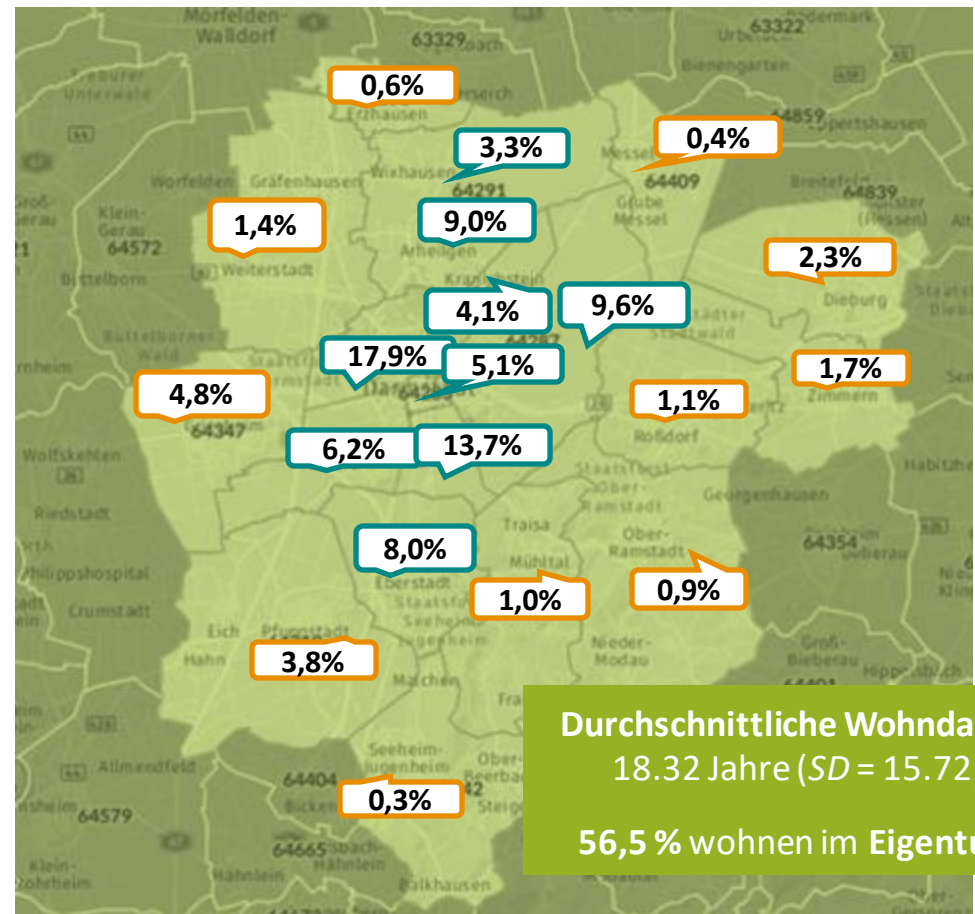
Mörfelden-Walldorf
63329
63322
Urberach
Bieberngarten
Erzhausen
Wixhausen
64291
Messel
64409
64859
Eppertshausen
Gräfenhausen
Worfelden
Klein-Gerau
64572
Groß-Gerau
Weiterstadt
Arheilgen
Grube Messel
Büttelborn
Kranichstein
Dieburg
64839
Münster (Hessen)
Griesheim
64347
Darmstadt
Roßdorf
Zimmern
Wolfskehlen
Riedstadt
Philippshospital
Crumstadt
Traisa
Ober-Ramstadt
Georgenhausen
64354
Eberstadt
Mühltal
Eich
Pfungstadt
Hahn
Seeheim-Jugenheim
Nieder-Modau
Groß-Bieberau
Malchen
Allmendfeld
64404
64579
64665
Bickenbach
Hähnlein
Alsbach-Hähnlein
Balkhausen
Ober-Beerbach

0,6%
3,3%
0,4%
1,4%
9,0%
2,3%
4,1%
9,6%
17,9%
5,1%
1,7%
4,8%
1,1%
6,2%
13,7%
8,0%
1,0%
0,9%
3,8%
0,3%

Durchschnittliche Wohnda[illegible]
18.32 Jahre ($SD$ = 15.72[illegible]

56,5 % wohnen im Eigentu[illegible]